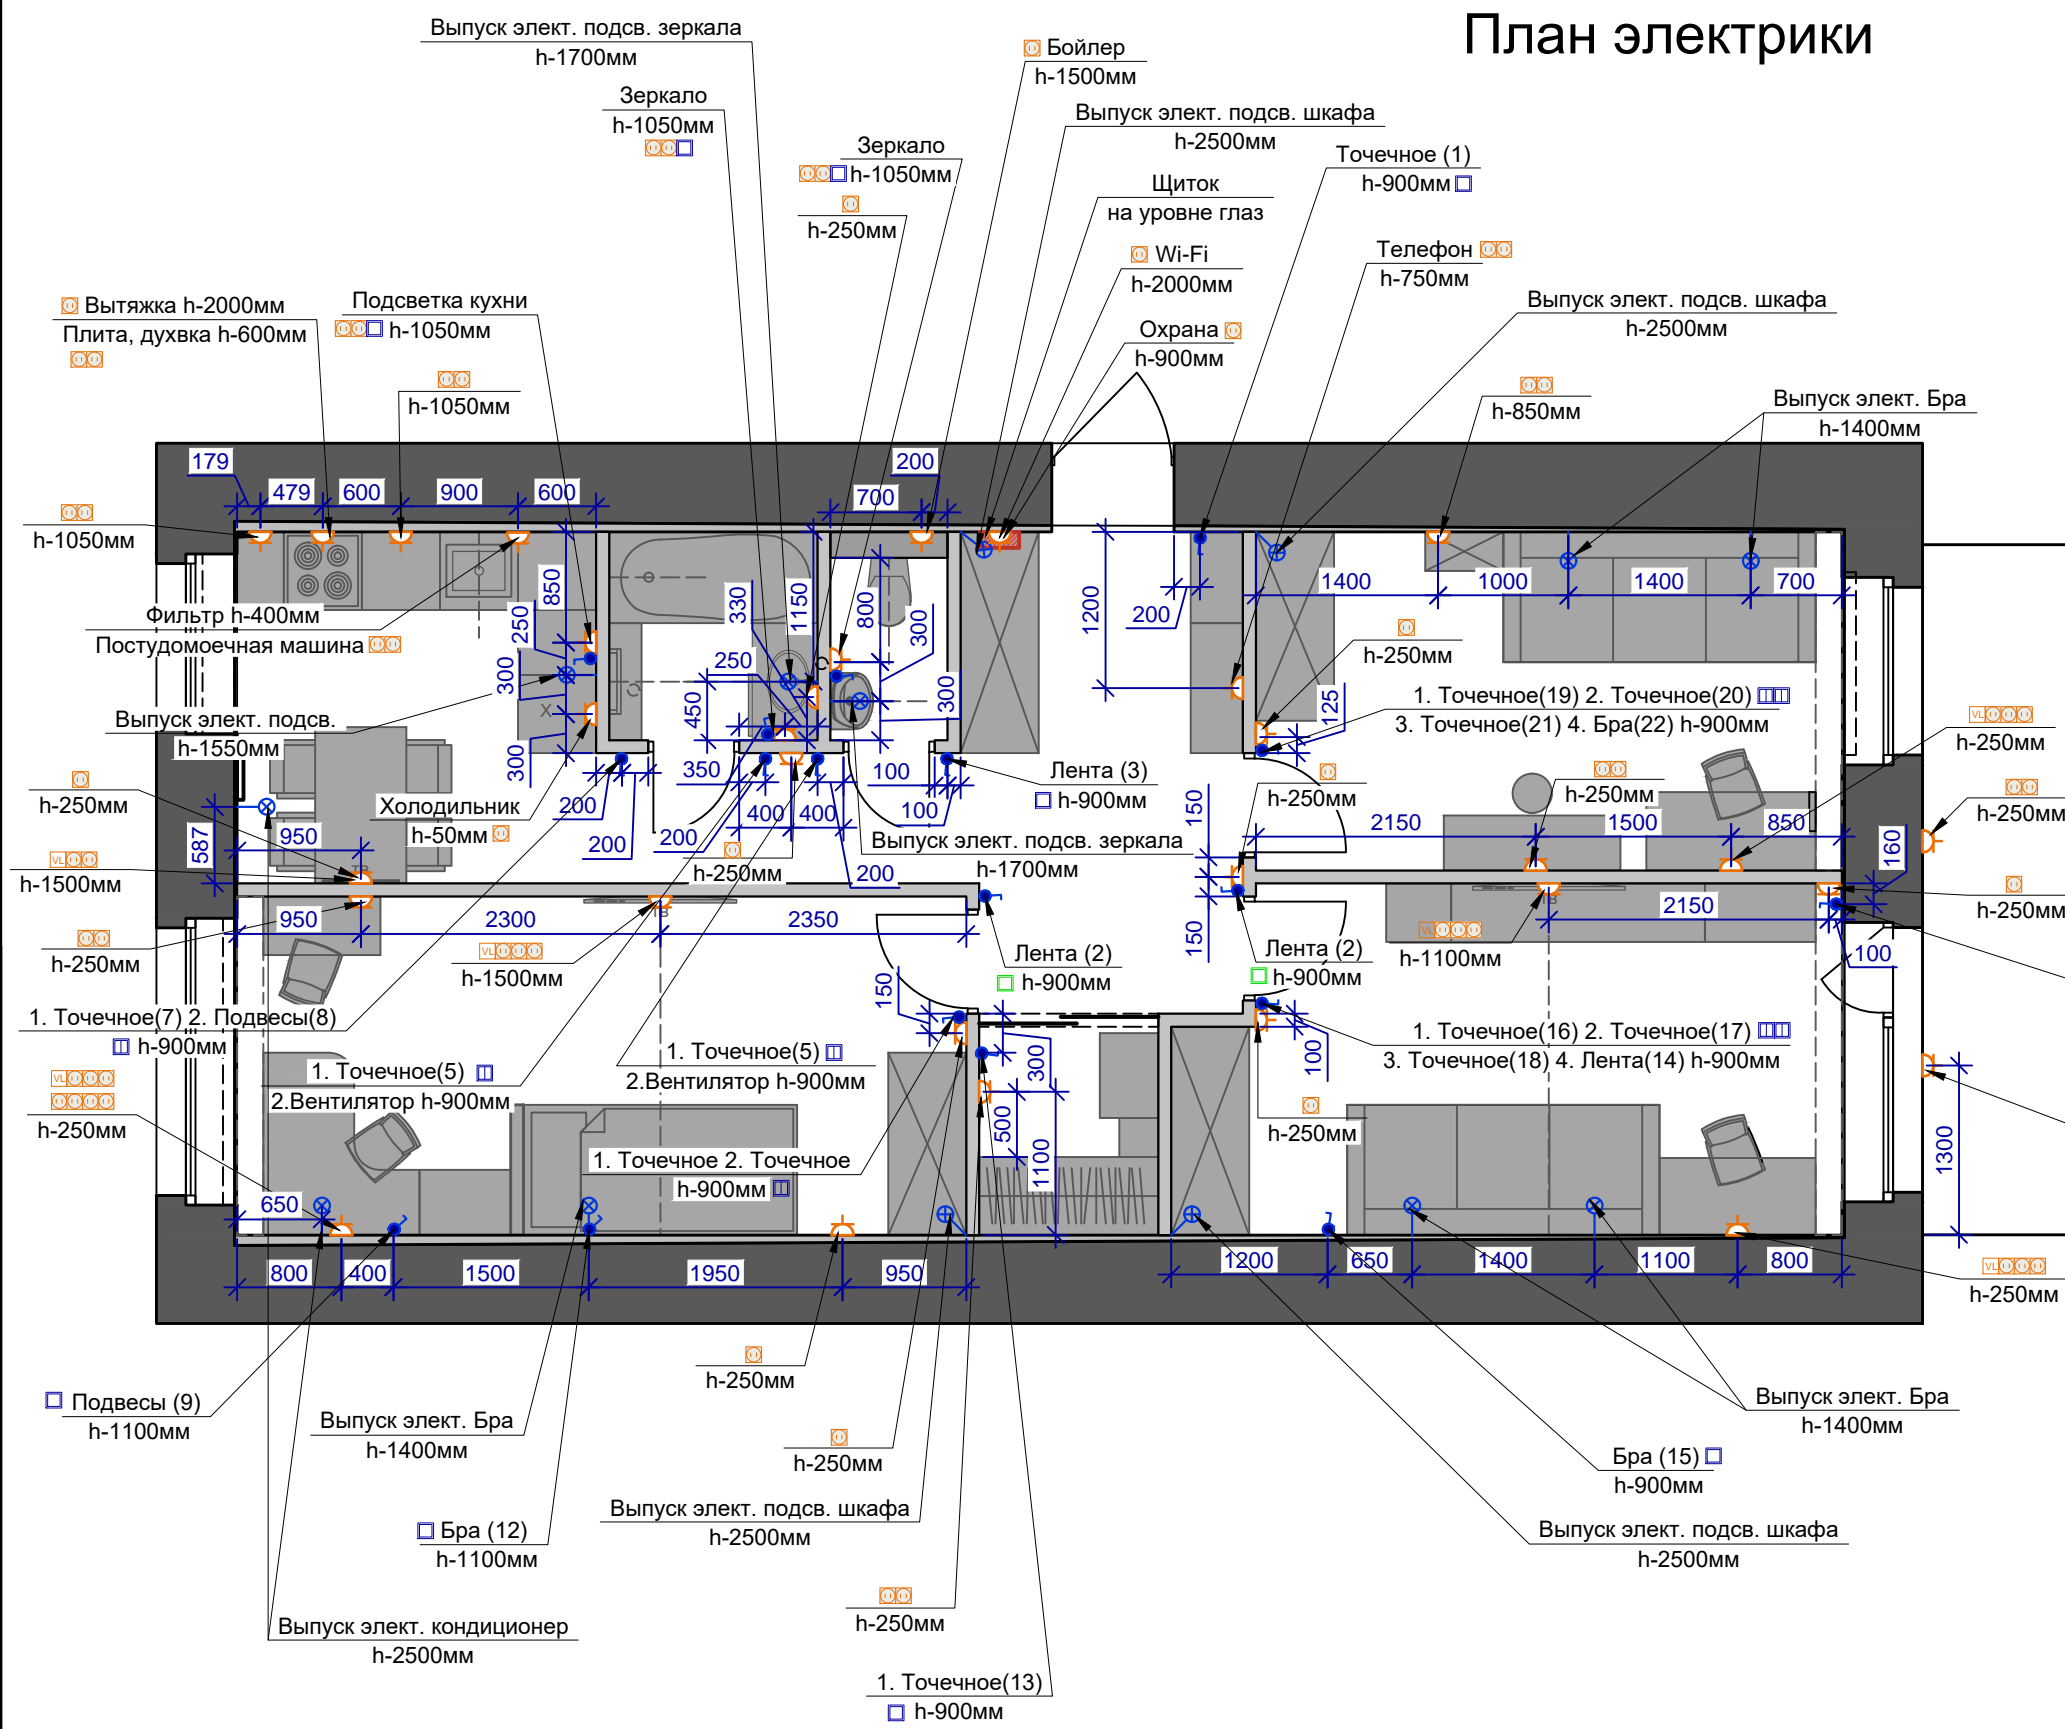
План электрики

Выпуск элект. подсв. зеркала
h-1700мм

Зеркало
h-1050мм

Зеркало
h-1050мм

h-250мм

Бойлер
h-1500мм

Выпуск элект. подсв. шкафа
h-2500мм

Точечное (1)
h-900мм

Щиток
на уровне глаз

Wi-Fi
h-2000мм

Телефон
h-750мм

Охрана
h-900мм

Выпуск элект. подсв. шкафа
h-2500мм

h-850мм

Выпуск элект. Бра
h-1400мм

Вытяжка h-2000мм
Плита, духвка h-600мм

Подсветка кухни
h-1050мм

h-1050мм

h-1050мм

179 479 600 900 600 200 700

Фильтр h-400мм
Постудомоечная машина

850 250 300 330 1150 800 300 250 450 300 1200 200 1400 1000 1400 700

h-250мм

1. Точечное(19) 2. Точечное(20)
3. Точечное(21) 4. Бра(22) h-900мм

h-250мм

Выпуск элект. подсв.
h-1550мм

125

h-250мм

Холодильник
h-50мм

300 350 100 100

Лента (3)
h-900мм

h-250мм

h-250мм

h-250мм

587 950 200 200 200 400 400

h-1500мм

h-250мм

Выпуск элект. подсв. зеркала
h-1700мм

150 2150 1500 850 160

h-250мм

950 2300 2350 200

h-1500мм

h-250мм

Лента (2)
h-900мм

Лента (2)
h-900мм

150 2150

h-1100мм

100

h-250мм

1. Точечное(7) 2. Подвесы(8)
h-900мм

150

1. Точечное(5)
2.Вентилятор h-900мм

1. Точечное(5)
2.Вентилятор h-900мм

1. Точечное(16) 2. Точечное(17)
3. Точечное(18) 4. Лента(14) h-900мм

h-250мм

300 100 500 1100

h-250мм

1. Точечное 2. Точечное
h-900мм

1300

650

800 400 1500 1950 950 1200 650 1400 1100 800

h-250мм

h-250мм

Подвесы (9)
h-1100мм

Выпуск элект. Бра
h-1400мм

h-250мм

Выпуск элект. Бра
h-1400мм

Бра (15)
h-900мм

Выпуск элект. подсв. шкафа
h-2500мм

Бра (12)
h-1100мм

Выпуск элект. подсв. шкафа
h-2500мм

h-250мм

Выпуск элект. кондиционер
h-2500мм

1. Точечное(13)
h-900мм